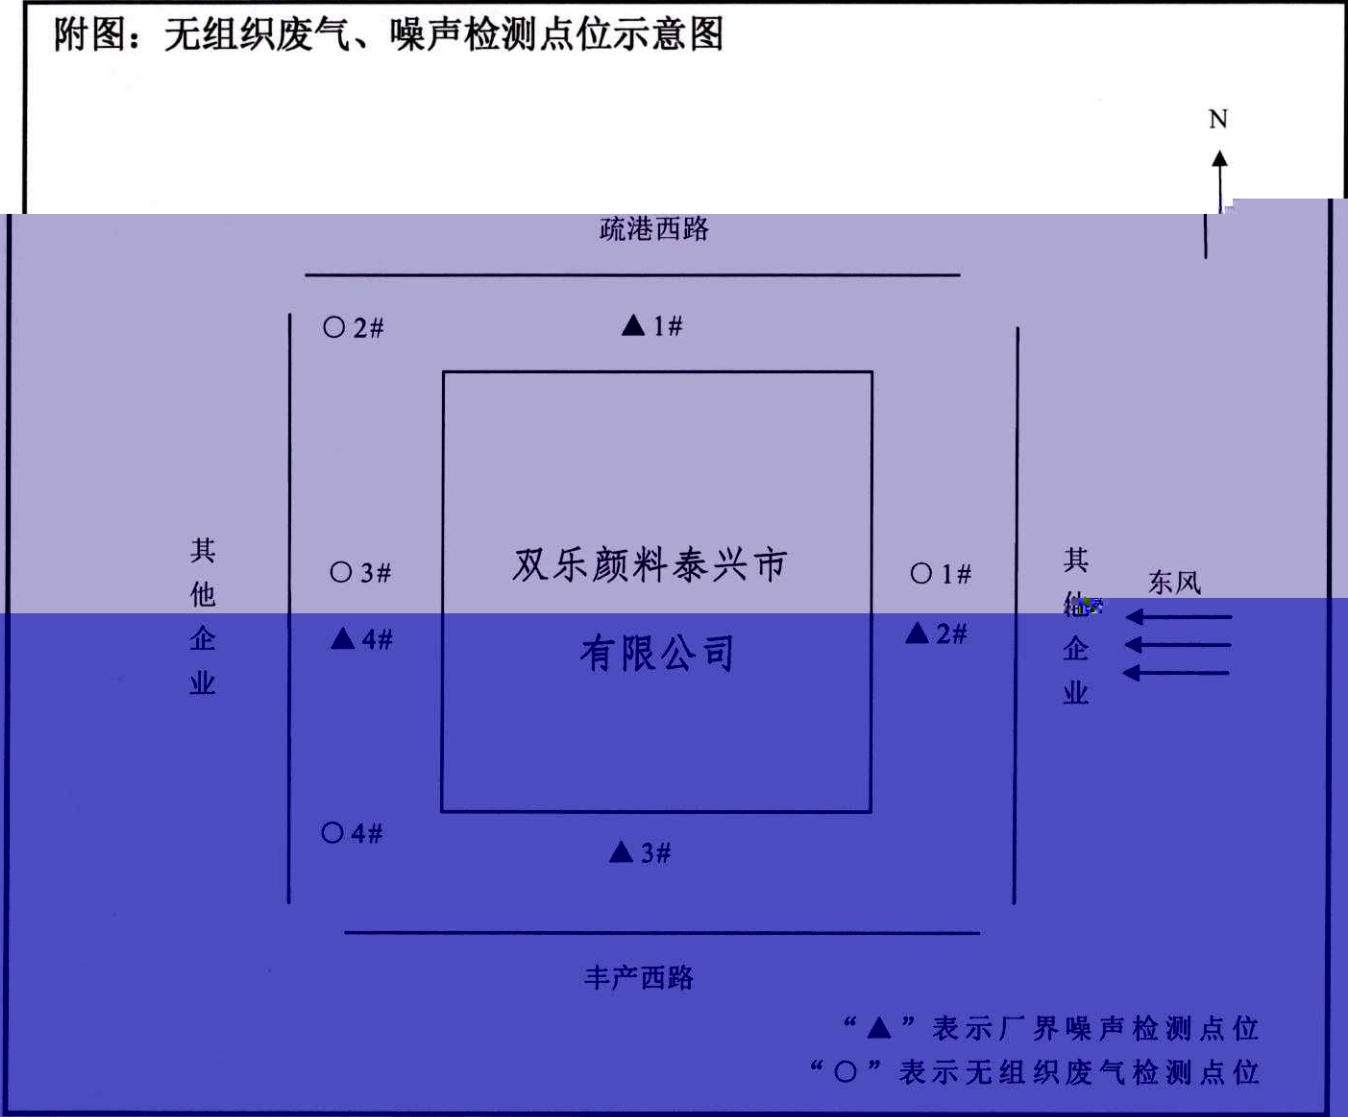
附图：无组织废气、噪声检测点位示意图

N

疏港西路

○ 2#

▲ 1#

其他企业

○ 3#

▲ 4#

双乐颜料泰兴市

有限公司

○ 1#

▲ 2#

其他企业

东风

○ 4#

▲ 3#

丰产西路

“▲”表示厂界噪声检测点位
“○”表示无组织废气检测点位